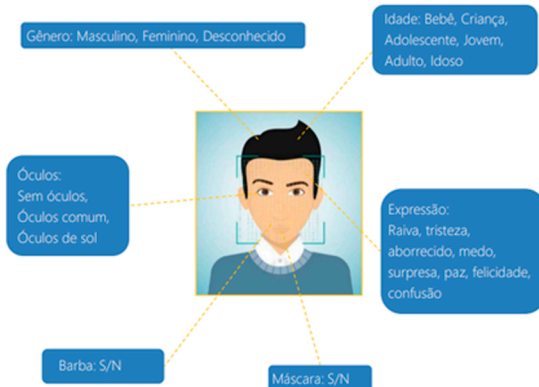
Gênero: Masculino, Feminino, Desconhecido

Idade: Bebê, Criança, Adolescente, Jovem, Adulto, Idoso

Óculos:
Sem óculos,
Óculos comum,
Óculos de sol

Expressão:
Raiva, tristeza, aborrecido, medo, surpresa, paz, felicidade, confusão

Barba: S/N

Máscara: S/N